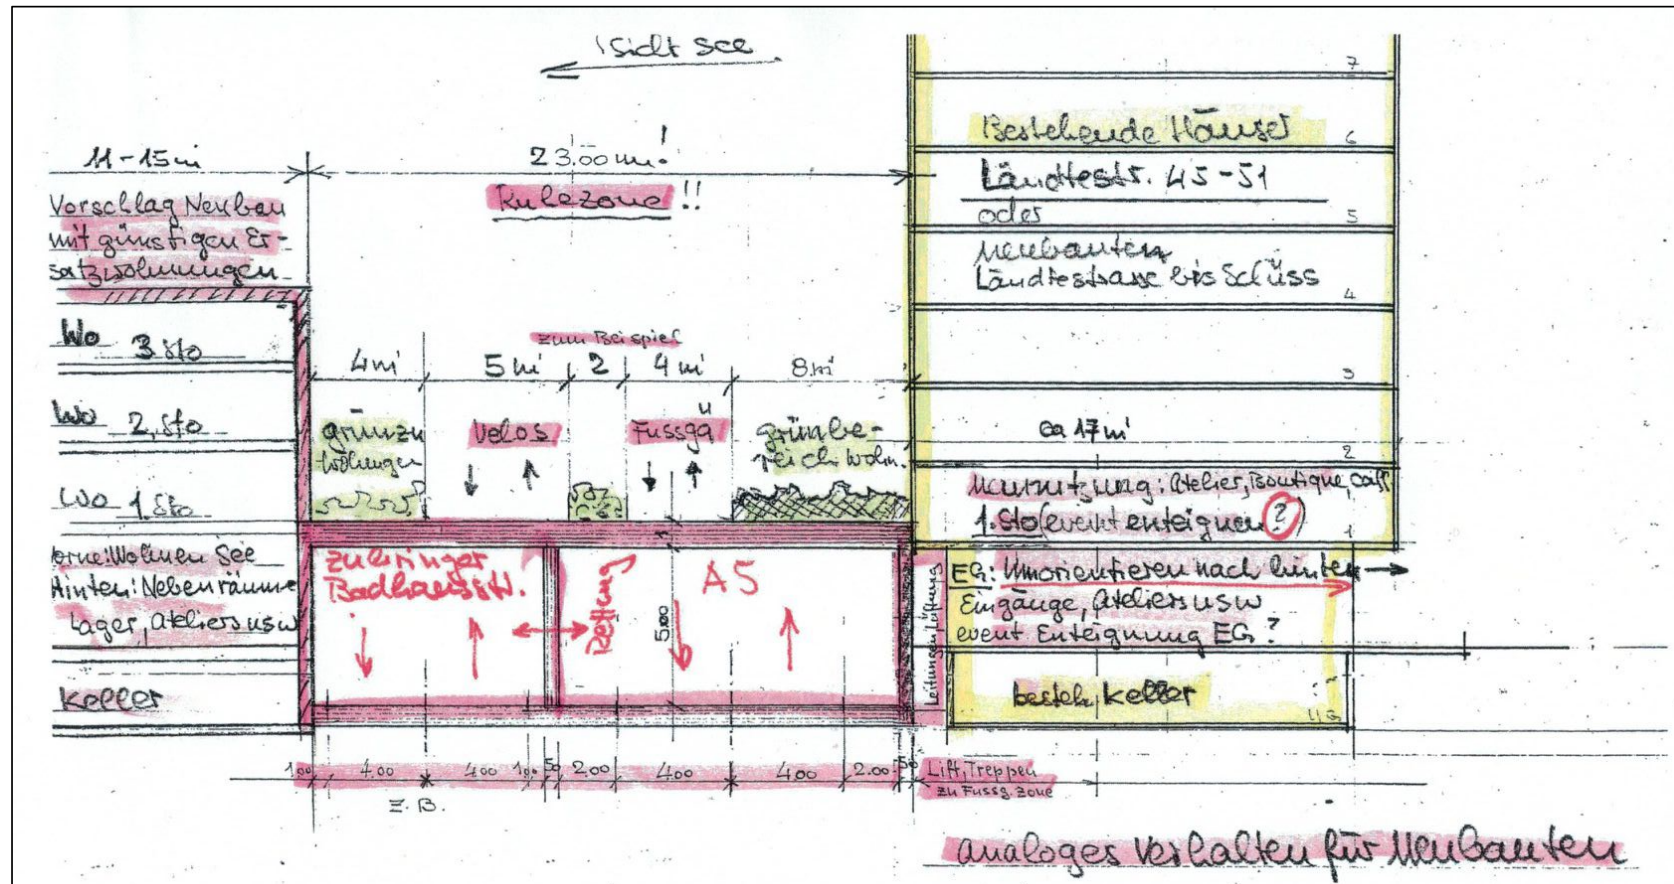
Sicht See

11-15m

23.00m!

Vorschlag Neubau mit günstigen Ersatzwohnungen

Ruhezone!!

Bestehende Häuser

Ländtestr. 45-51

oder

Neubauten Ländtestrasse bis Schüss

7
6
5
4
3
2
1

zum Beispiel

Wo 3.Sto

4m 5m 2 4m 8m

Wo 2.Sto

grünzu Wohnungen

Velos

Fussgä

grünbereich Wohn.

ca 17m

Wo 1.Sto

Umnutzung: Atelier, Boutique, Café

1.Sto (event enteignen ?)

vorne: Wohnen See
Hinten: Nebenräume Lager, Ateliers usw

zu Ringer Badhausstr.

Rettung

5.00

A5

Leitungen, Lüftung

EG: Umorientieren nach hinten

Eingänge, Ateliers usw

event. Enteignung EG ?

Keller

besteh. Keller

1.00 4.00 4.00 1.00 50 2.00 4.00 4.00 2.00 50

Lift, Treppen zu Fussg. Zone

E.B.

analoges Verhalten für Neubauten